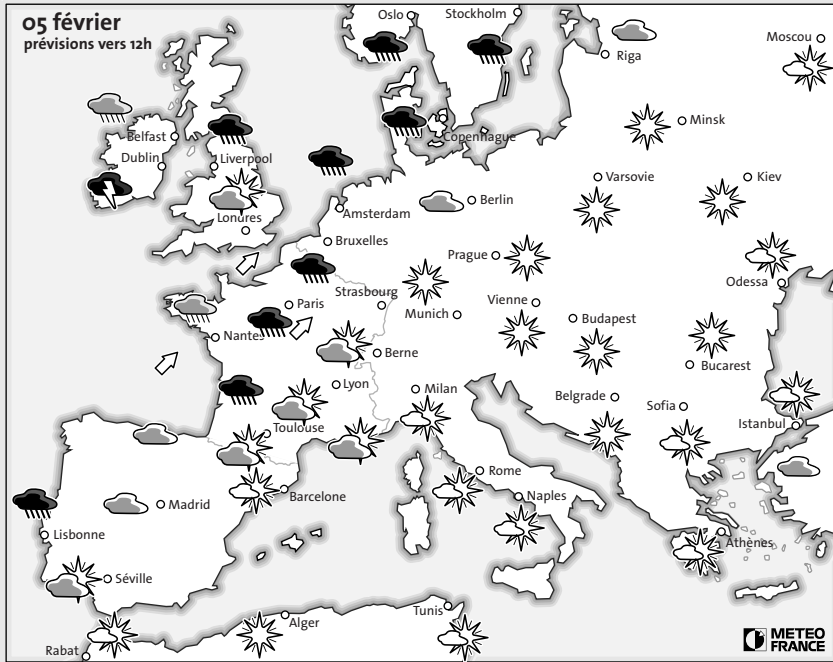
05 février
prévisions vers 12h

Oslo
Stockholm
Moscou
Riga
Belfast
Dublin
Liverpool
Copenhague
Minsk
Varsovie
Kiev
Londres
Amsterdam
Berlin
Bruxelles
Prague
Odessa
Paris
Strasbourg
Vienne
Munich
Budapest
Nantes
Berne
Bucarest
Lyon
Milan
Belgrade
Sofia
Istanbul
Toulouse
Rome
Naples
Madrid
Barcelone
Lisbonne
Athènes
Séville
Alger
Tunis
Rabat
METEO FRANCE